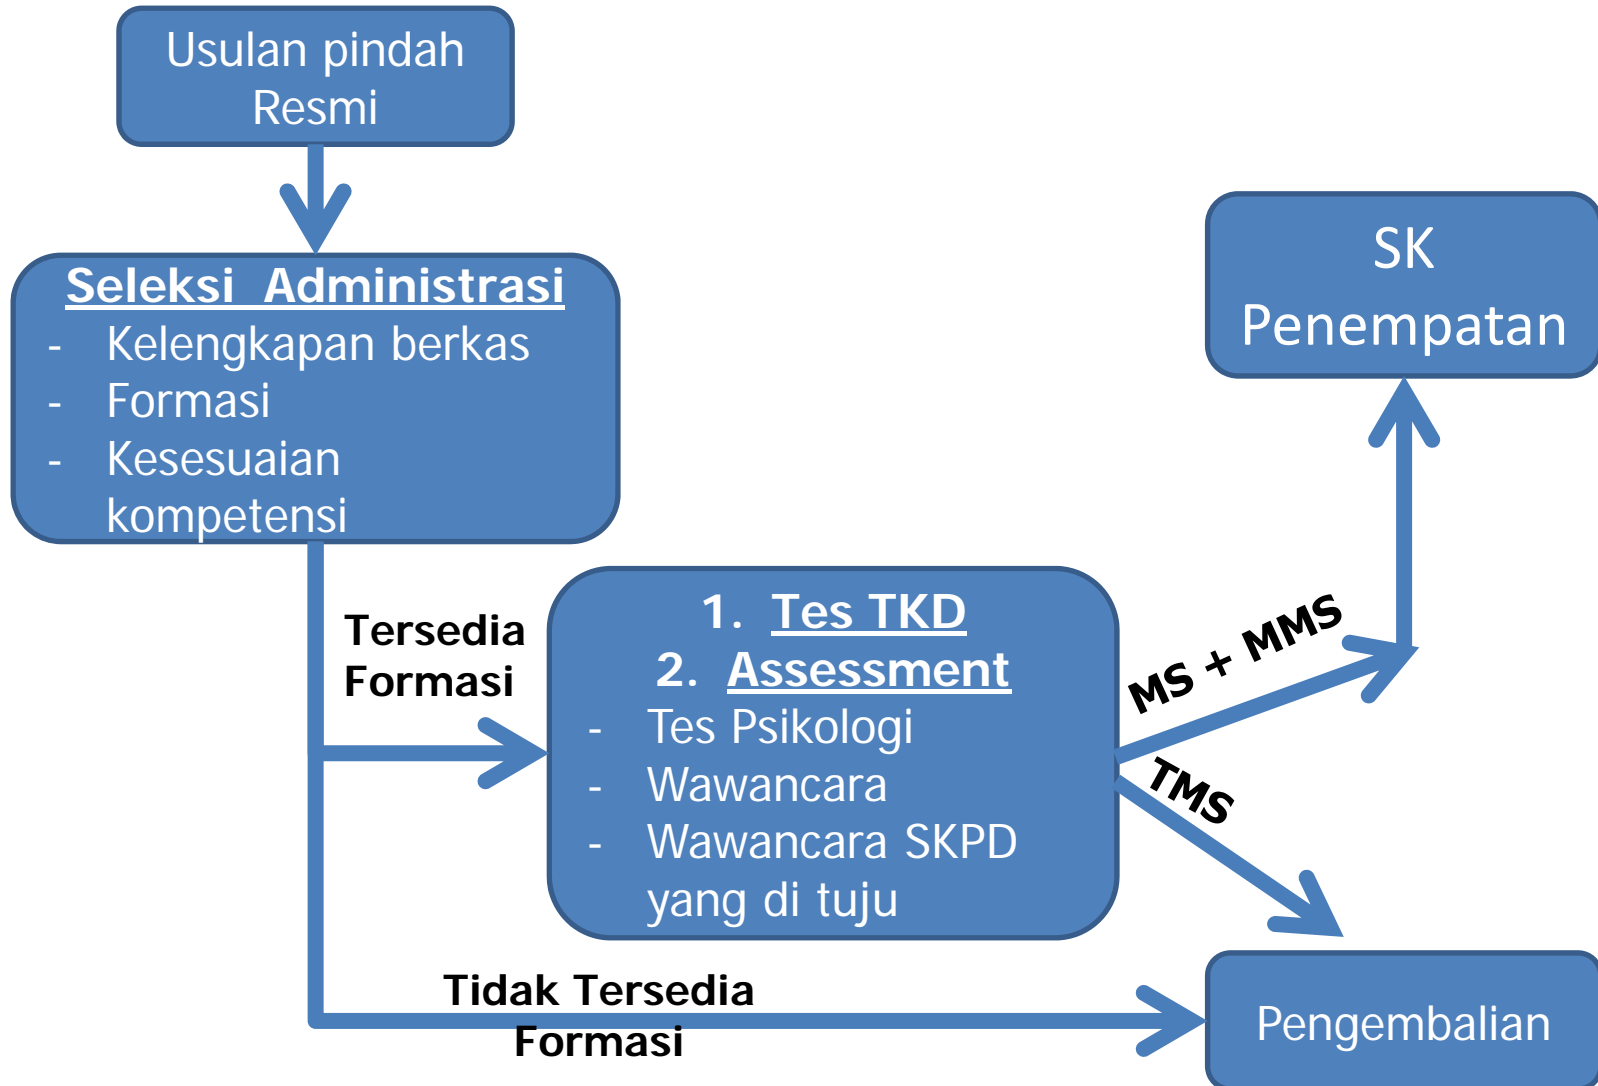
Usulan pindah Resmi

Seleksi Administrasi
- Kelengkapan berkas
- Formasi
- Kesesuaian kompetensi

SK Penempatan

Tersedia Formasi

1. Tes TKD
2. Assessment
- Tes Psikologi
- Wawancara
- Wawancara SKPD yang di tuju

MS + MMS

TMS

Tidak Tersedia Formasi

Pengembalian